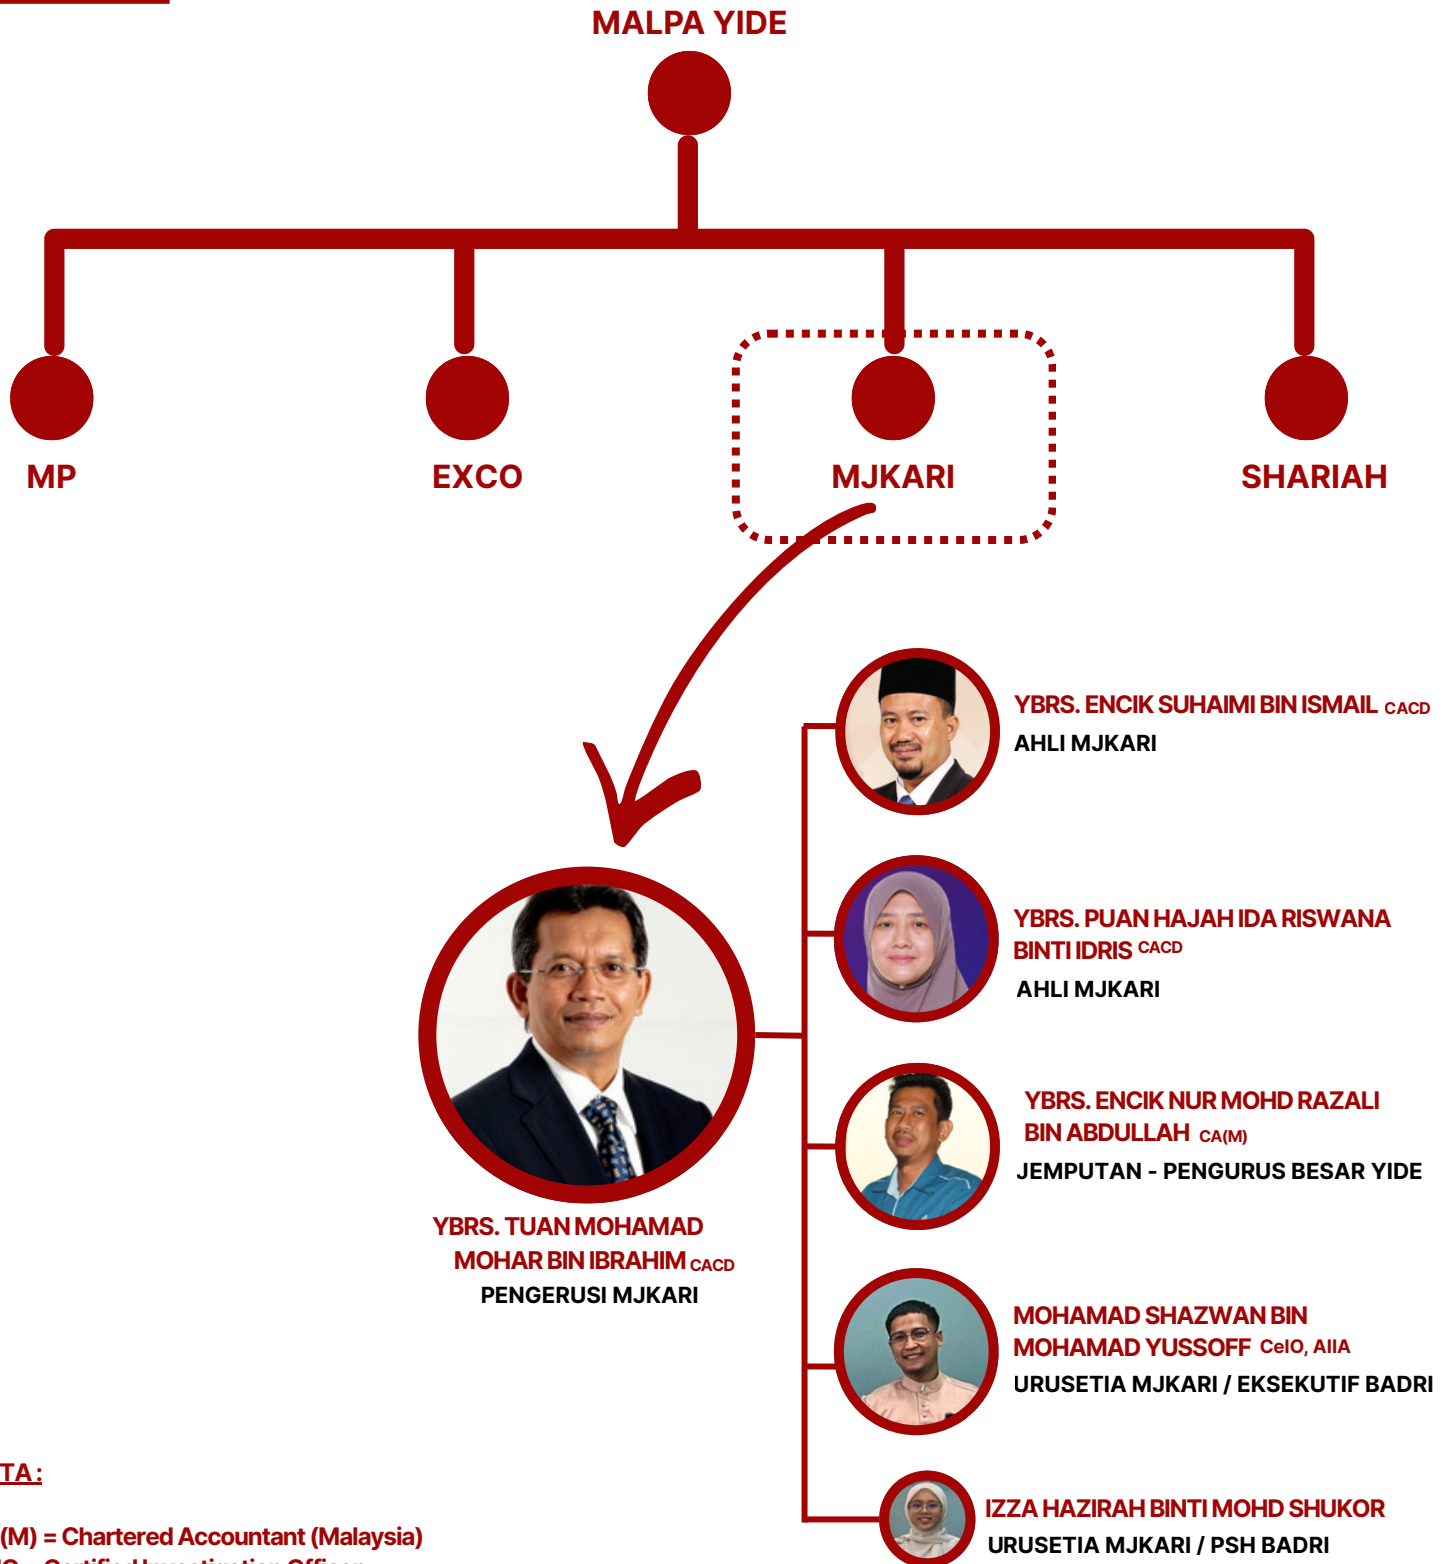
MALPA YIDE

MP

EXCO

MJKARI

SHARIAH

YBRS. ENCIK SUHAIMI BIN ISMAIL CACD
AHLI MJKARI

YBRS. PUAN HAJAH IDA RISWANA BINTI IDRIS CACD
AHLI MJKARI

YBRS. ENCIK NUR MOHD RAZALI BIN ABDULLAH CA(M)
JEMPUTAN - PENGURUS BESAR YIDE

YBRS. TUAN MOHAMAD MOHAR BIN IBRAHIM CACD
PENGERUSI MJKARI

MOHAMAD SHAZWAN BIN MOHAMAD YUSSOFF CeIO, AIIA
URUSETIA MJKARI / EKSEKUTIF BADRI

IZZA HAZIRAH BINTI MOHD SHUKOR
URUSETIA MJKARI / PSH BADRI

TA :

(M) = Chartered Accountant (Malaysia)
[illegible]